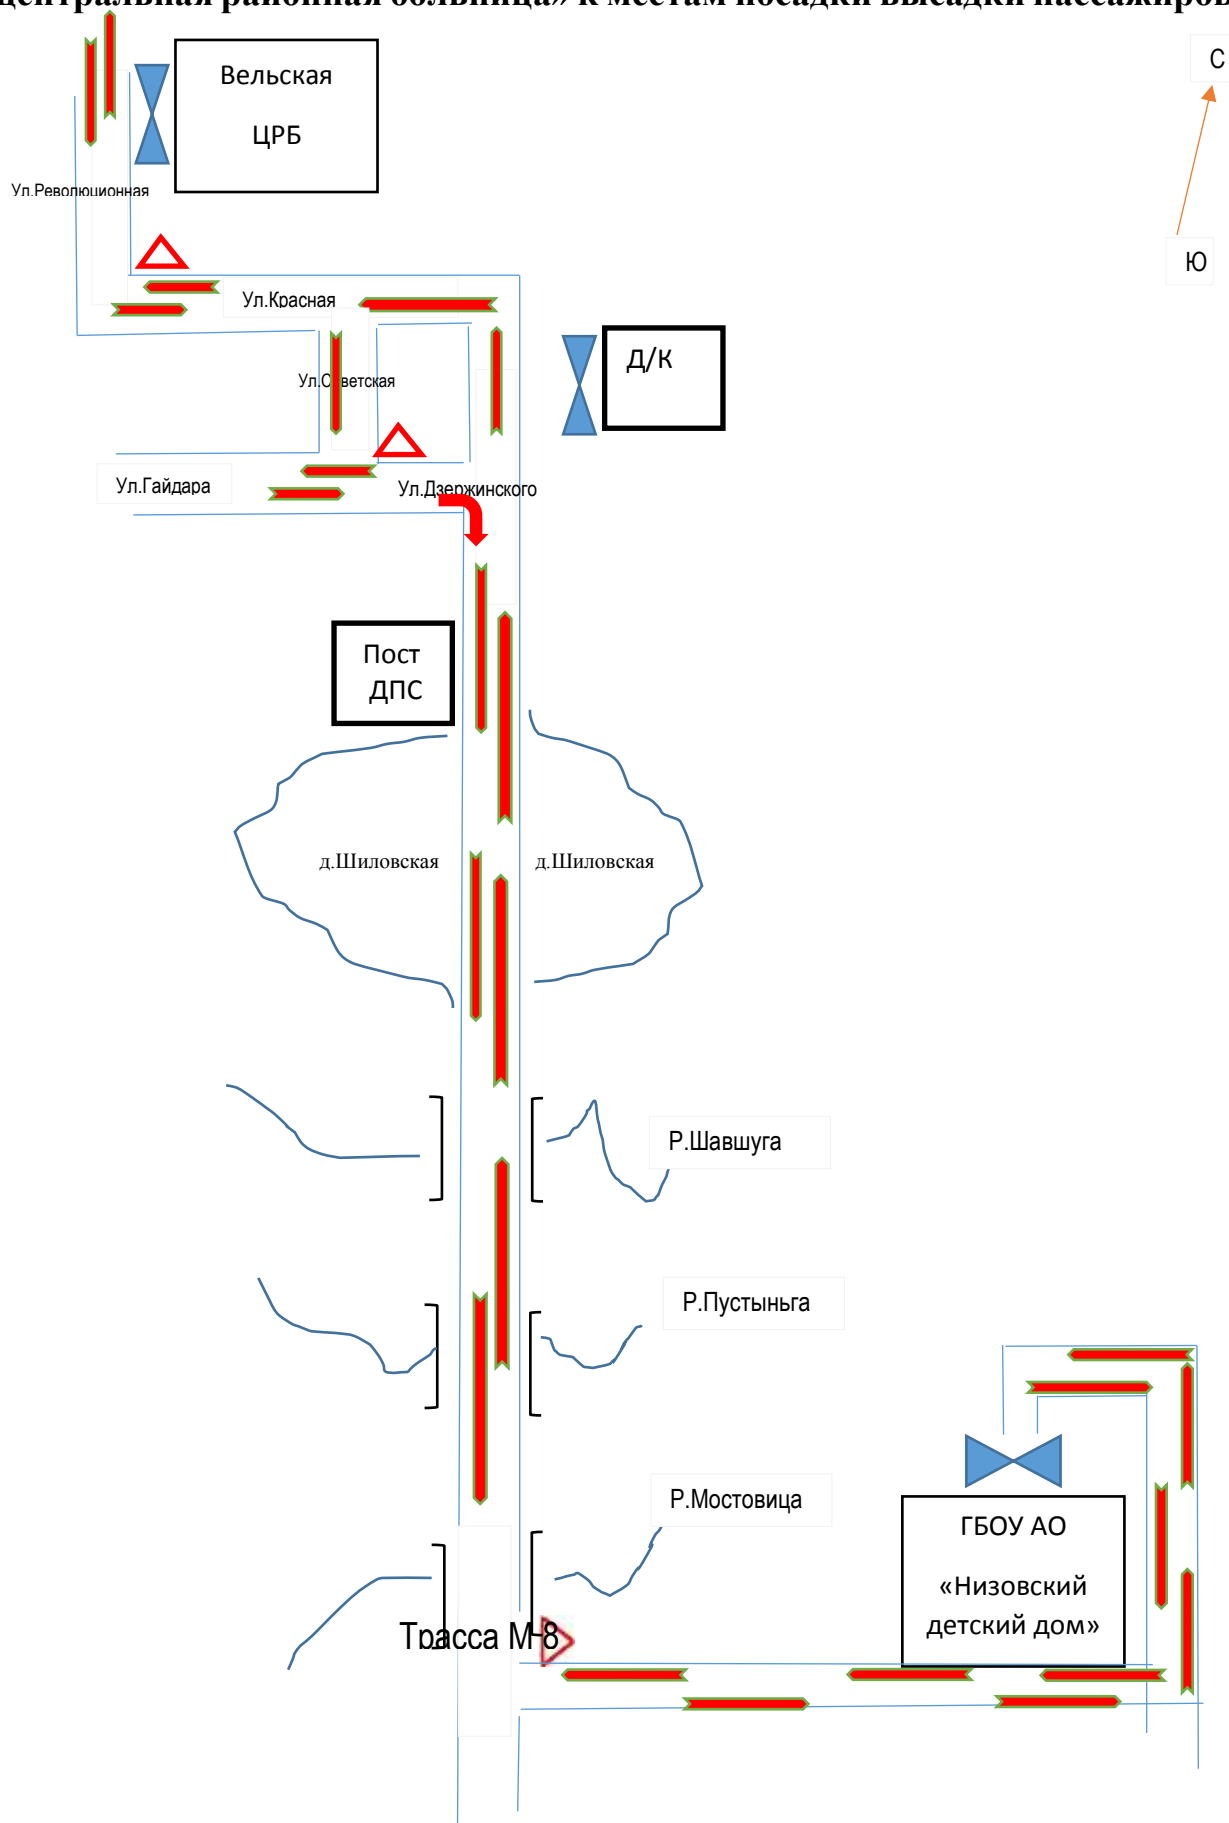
центральная районная больница» к местам посадки высадки пассажиров

Вельская ЦРБ

С

Ю

Ул.Революционная

Ул.Красная

Ул.Советская

Д/К

Ул.Гайдара

Ул.Дзержинского

Пост ДПС

д.Шиловская

д.Шиловская

Р.Шавшуга

Р.Пустыньга

Р.Мостовица

ГБОУ АО «Низовский детский дом»

Трасса М-8